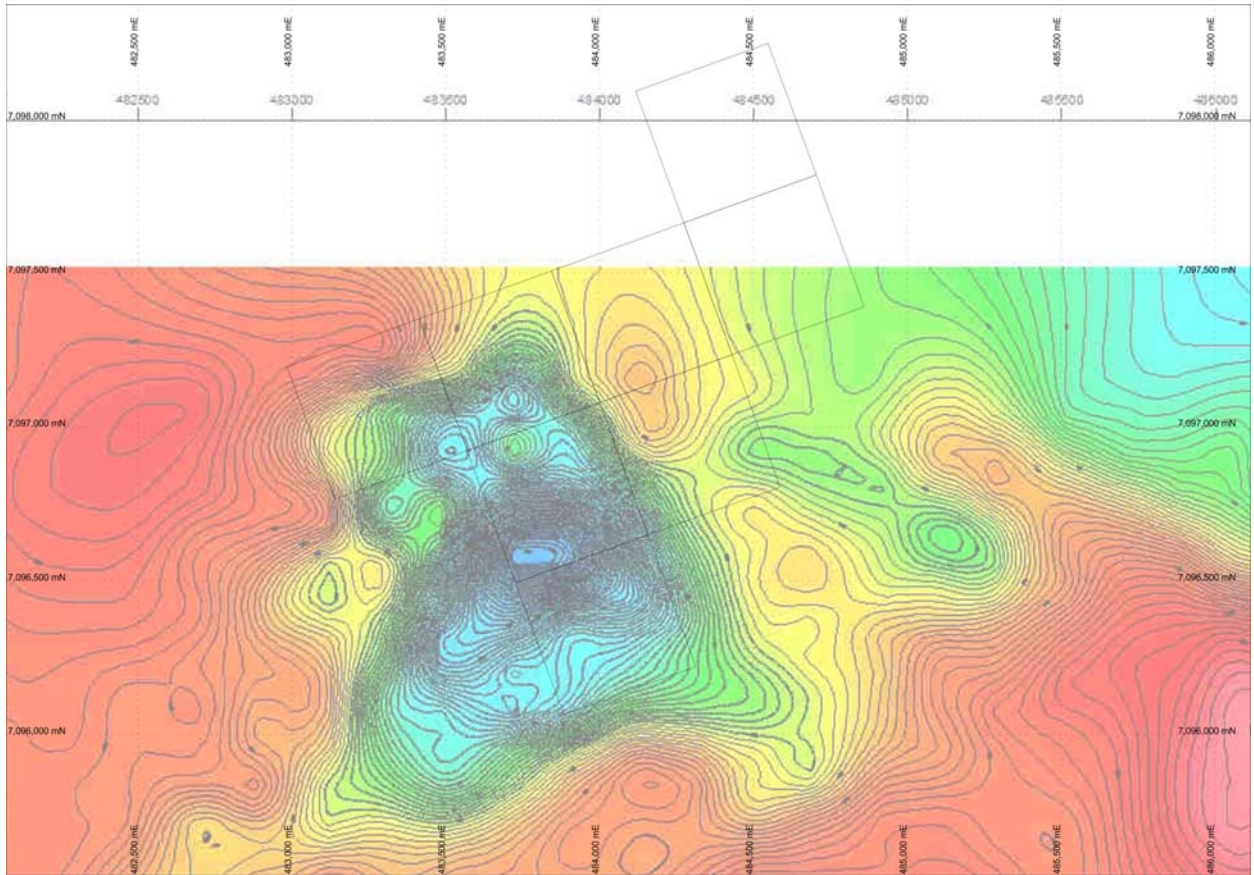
482,500 mE
483,000 mE
483,500 mE
484,000 mE
484,500 mE
485,000 mE
485,500 mE
486,000 mE

482500
483000
483500
484000
484500
485000
485500
486000

7,098,000 mN
7,098,000 mN

7,097,500 mN
7,097,500 mN

7,097,000 mN
7,097,000 mN

7,096,500 mN
7,096,500 mN

7,096,000 mN
7,096,000 mN

482,500 mE
483,000 mE
483,500 mE
484,000 mE
484,500 mE
485,000 mE
485,500 mE
486,000 mE